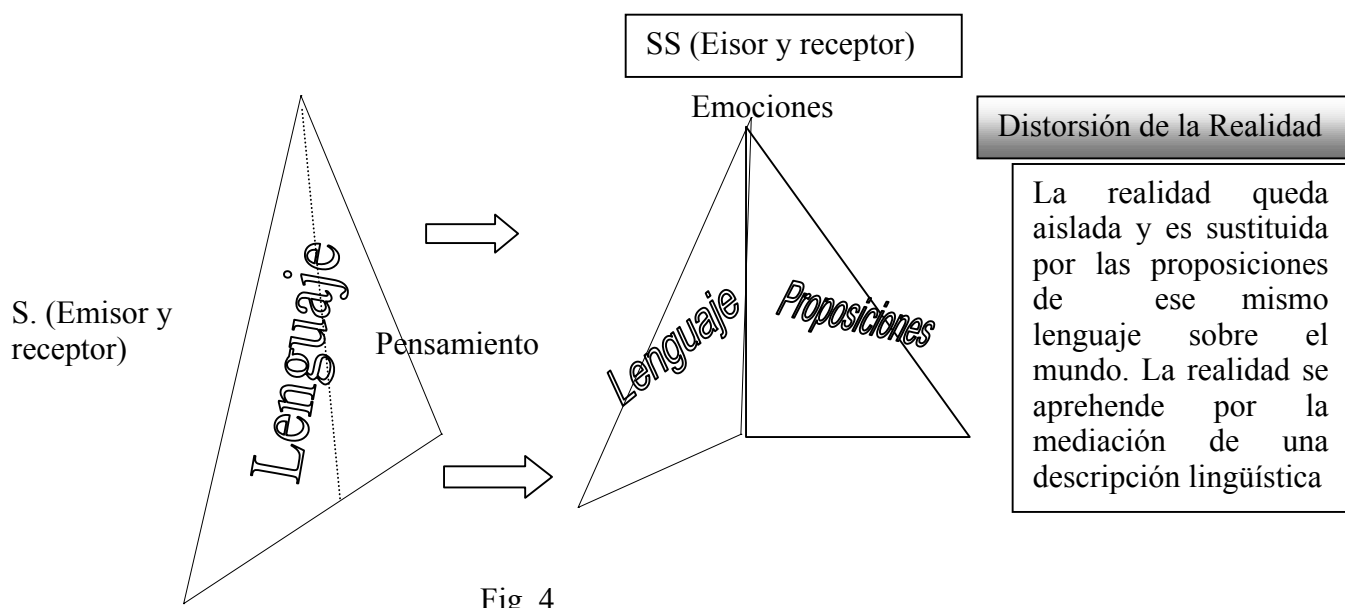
SS (Eisor y receptor)

Emociones

Distorsión de la Realidad

La realidad queda aislada y es sustituida por las proposiciones de ese mismo lenguaje sobre el mundo. La realidad se aprehende por la mediación de una descripción lingüística

S. (Emisor y receptor)

Lenguaje

Pensamiento

Lenguaje

Proposiciones

Fig. 4